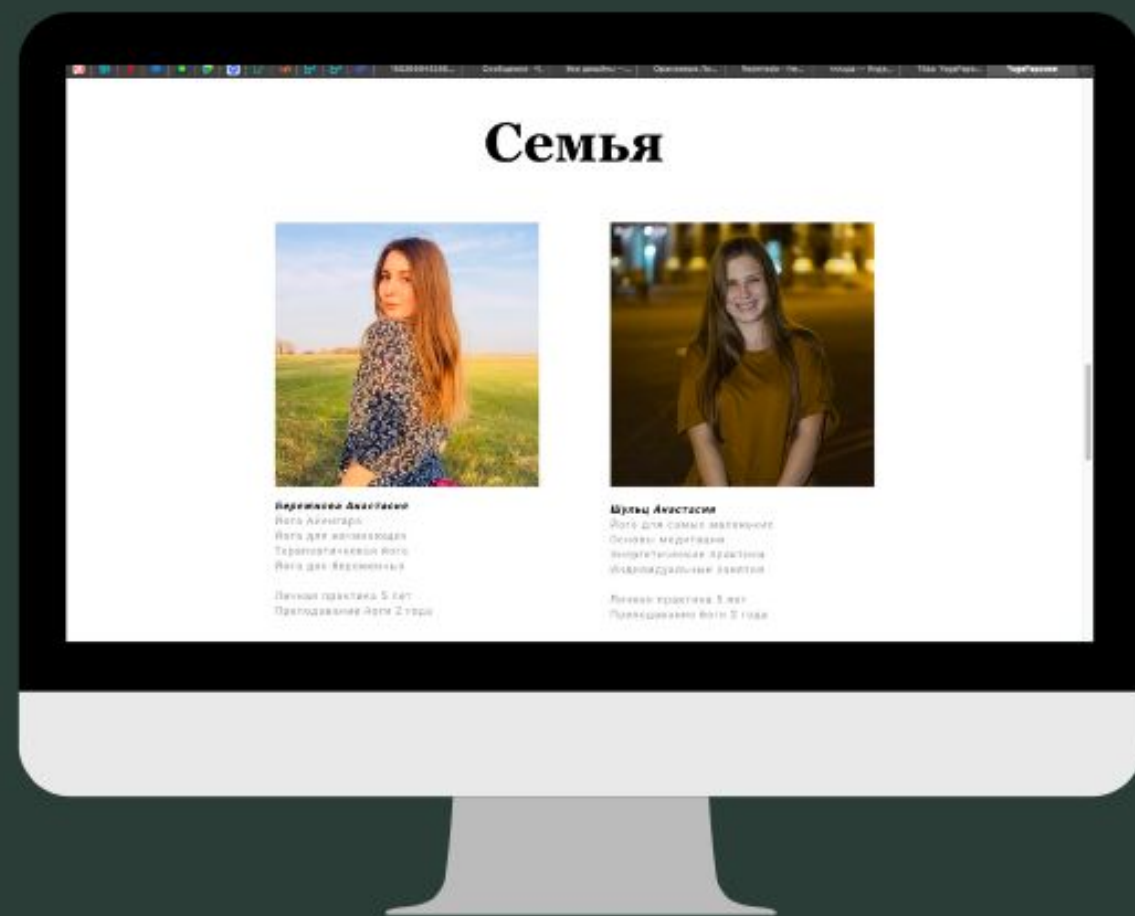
Семья

Бережкова Анастасия
Йога Айенгара
Йога для начинающих
Терапевтическая йога
Йога для беременных

Личная практика 5 лет
Преподавание йоги 2 года

Шульц Анастасия
Йога для самых маленьких
Основы медитации
Энергетические практики
Индивидуальные занятия

Личная практика 5 лет
Преподавание йоги 3 года